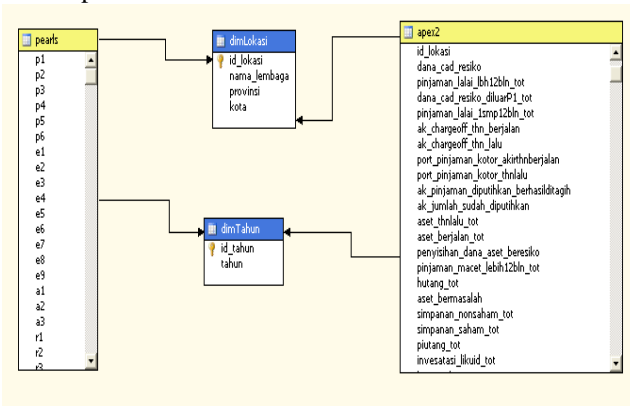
pearls
p1
p2
p3
p4
p5
p6
e1
e2
e3
e4
e5
e6
e7
e8
e9
a1
a2
a3
r1
r2
r3

dimLokasi
id_lokasi
nama_lembaga
provinsi
kota

dimTahun
id_tahun
tahun

apex2
id_lokasi
dana_cad_resiko
pinjaman_lalai_lbh12bln_tot
dana_cad_resiko_diluarP1_tot
pinjaman_lalai_1smp12bln_tot
ak_chargeoff_thn_berjalan
ak_chargeoff_thn_lalu
port_pinjaman_kotor_akirthnberjalan
port_pinjaman_kotor_thnlalu
ak_pinjaman_diputihkan_berhasilditagih
ak_jumlah_sudah_diputihkan
aset_thnlalu_tot
aset_berjalan_tot
penyisihan_dana_aset_beresiko
pinjaman_macet_lebih12bln_tot
hutang_tot
aset_bermasalah
simpanan_nonsaham_tot
simpanan_saham_tot
piutang_tot
invesatasi_likuid_tot